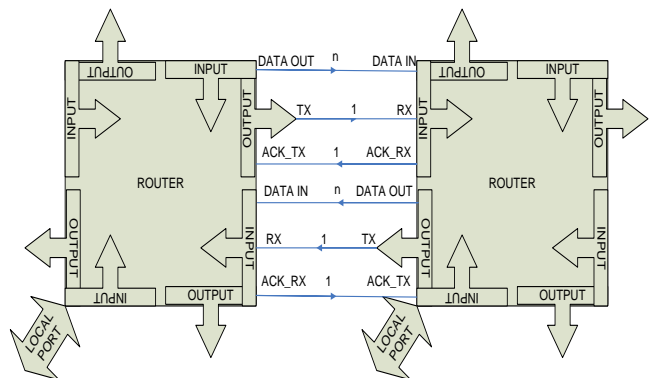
OUTPUT
INPUT
INPUT
OUTPUT
ROUTER
OUTPUT
INPUT
INPUT
OUTPUT
LOCAL PORT

DATA OUT
n
DATA IN
TX
1
RX
ACK_TX
1
ACK_RX
DATA IN
n
DATA OUT
RX
1
TX
ACK_RX
1
ACK_TX

OUTPUT
INPUT
INPUT
OUTPUT
ROUTER
OUTPUT
INPUT
INPUT
OUTPUT
LOCAL PORT